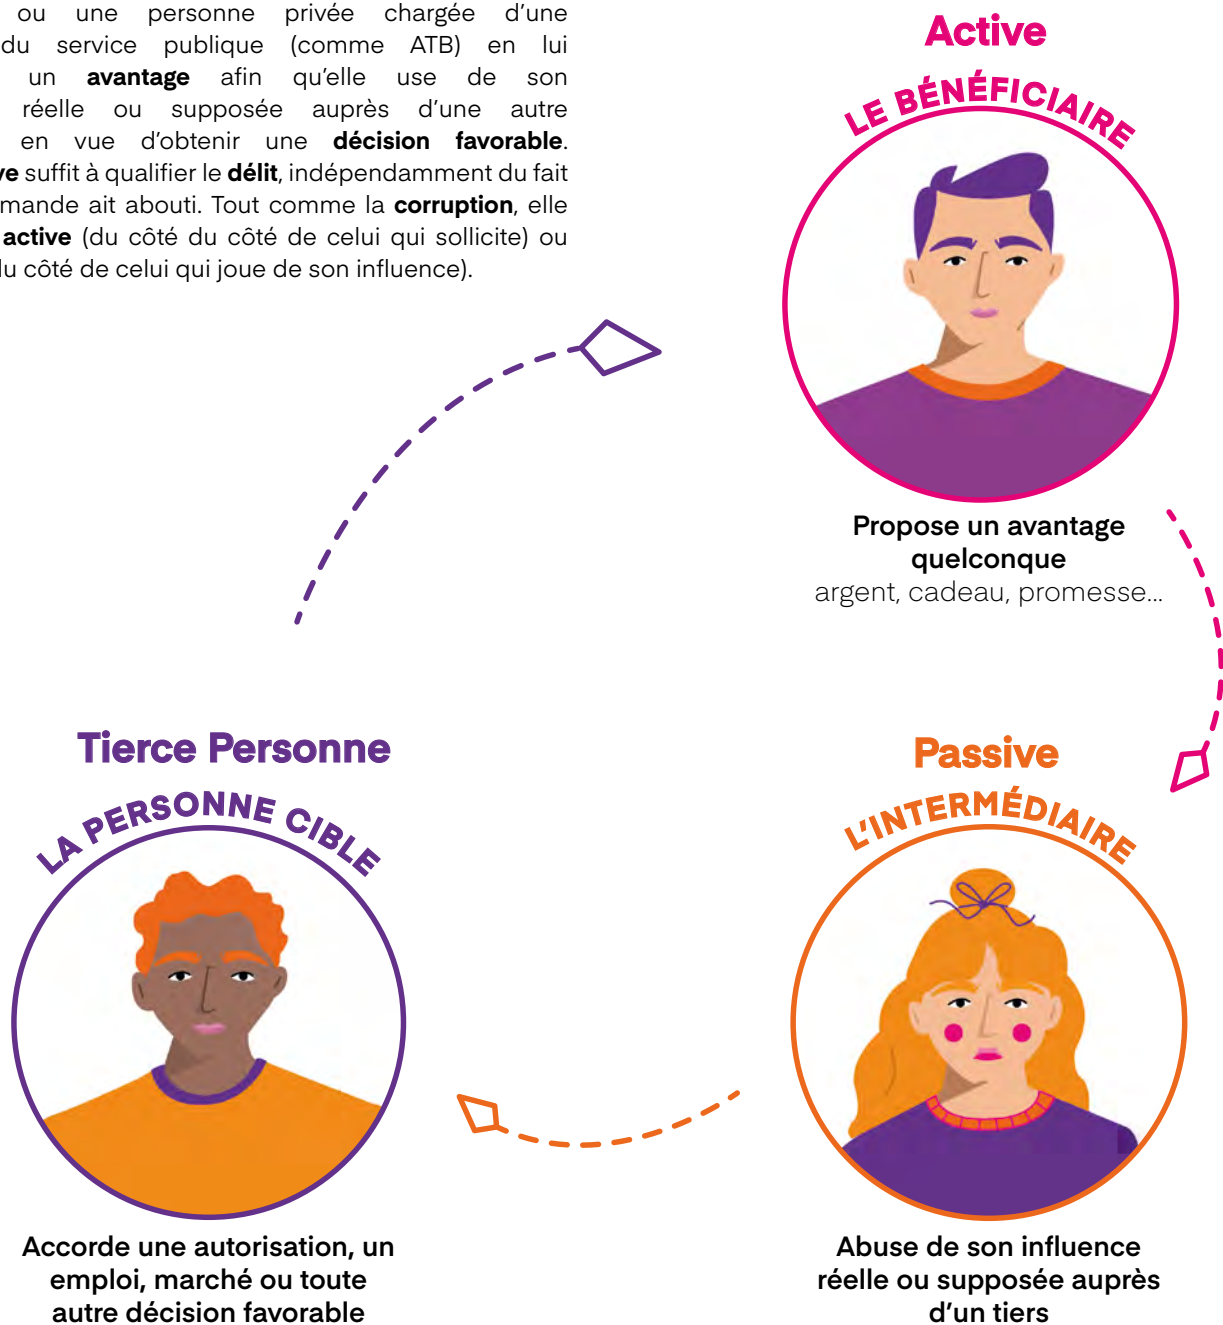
ou une personne privée chargée d'une du service publique (comme ATB) en lui un **avantage** afin qu'elle use de son réelle ou supposée auprès d'une autre en vue d'obtenir une **décision favorable**. **ve** suffit à qualifier le **délit**, indépendamment du fait mande ait abouti. Tout comme la **corruption**, elle **active** (du côté du côté de celui qui sollicite) ou lu côté de celui qui joue de son influence).

Active
LE BÉNÉFICIAIRE

Propose un avantage quelconque
argent, cadeau, promesse...

Tierce Personne
LA PERSONNE CIBLE

Passive
L'INTERMÉDIAIRE

Accorde une autorisation, un emploi, marché ou toute autre décision favorable

Abuse de son influence réelle ou supposée auprès d'un tiers